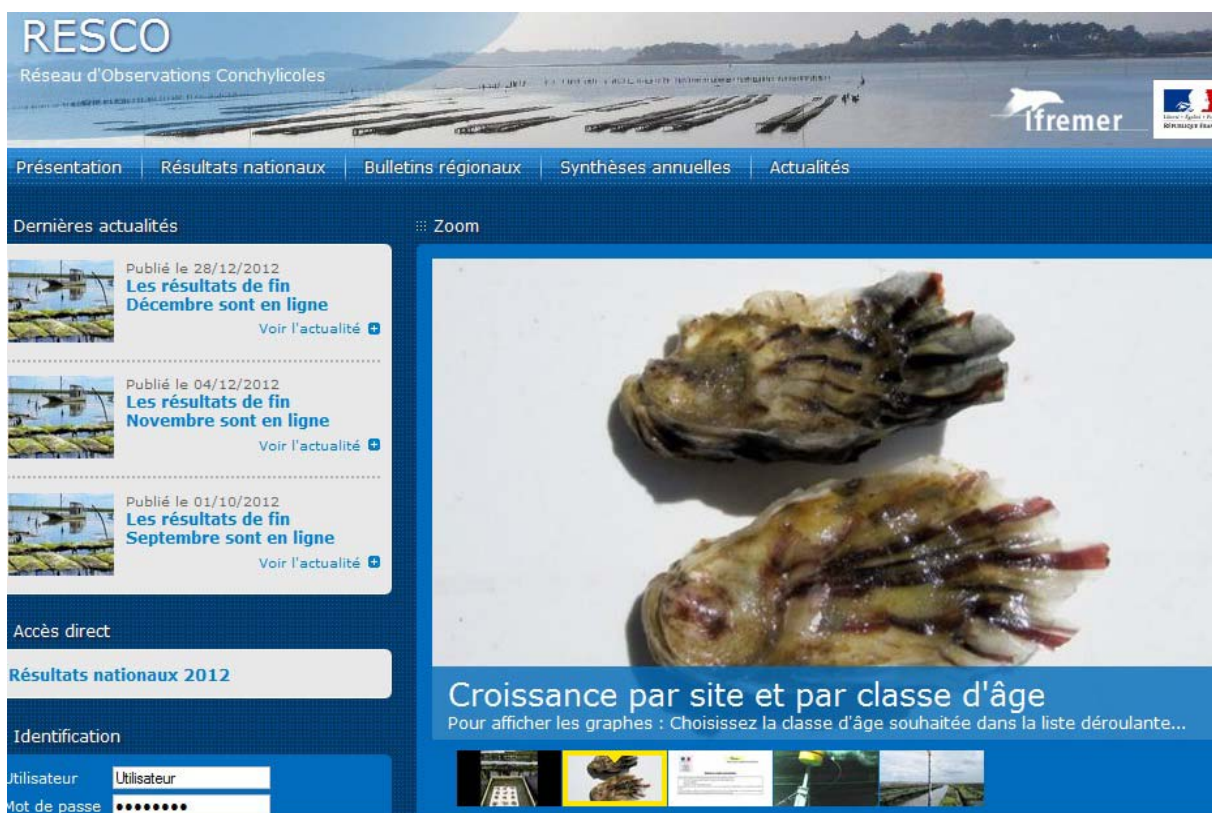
RESCO
Réseau d'Observations Conchylicoles

Ifremer

Présentation | Résultats nationaux | Bulletins régionaux | Synthèses annuelles | Actualités

Dernières actualités

Publié le 28/12/2012
Les résultats de fin Décembre sont en ligne
Voir l'actualité

Publié le 04/12/2012
Les résultats de fin Novembre sont en ligne
Voir l'actualité

Publié le 01/10/2012
Les résultats de fin Septembre sont en ligne
Voir l'actualité

Accès direct

Résultats nationaux 2012

Identification

Utilisateur Utilisateur
Mot de passe ••••••••

Zoom

Croissance par site et par classe d'âge
Pour afficher les graphes : Choisissez la classe d'âge souhaitée dans la liste déroulante...